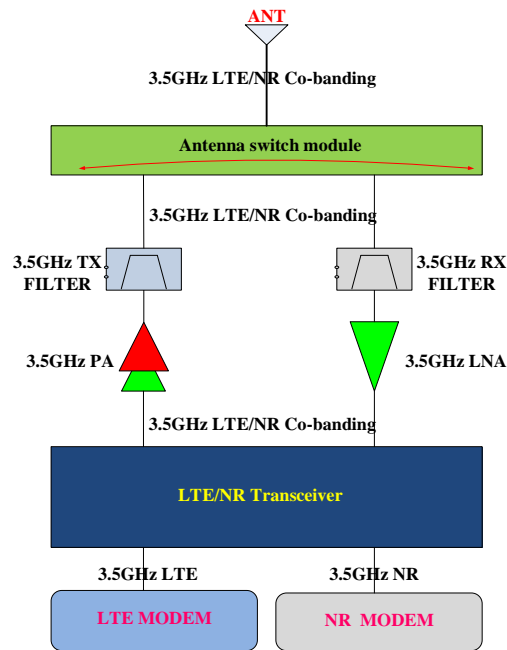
ANT

3.5GHz LTE/NR Co-banding

Antenna switch module

3.5GHz LTE/NR Co-banding

3.5GHz TX FILTER

3.5GHz RX FILTER

3.5GHz PA

3.5GHz LNA

3.5GHz LTE/NR Co-banding

LTE/NR Transceiver

3.5GHz LTE

3.5GHz NR

LTE MODEM

NR MODEM